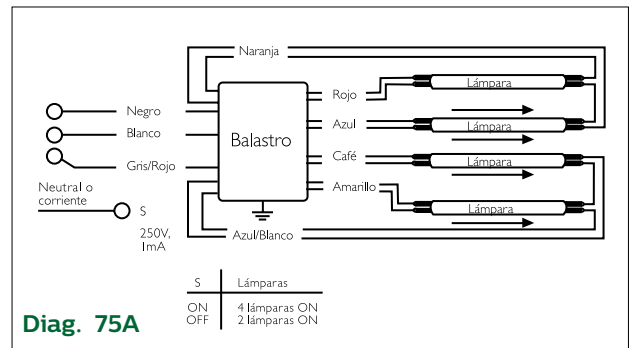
Naranja

Negro

Blanco

Gris/Rojo

Neutral o corriente

S

250V, 1mA

Balastro

Rojo

Azul

Café

Amarillo

Azul/Blanco

Lámpara

Lámpara

Lámpara

Lámpara

| S | Lámparas |
|---|---|
| ON<br>OFF | 4 lámparas ON<br>2 lámparas ON |

Diag. 75A